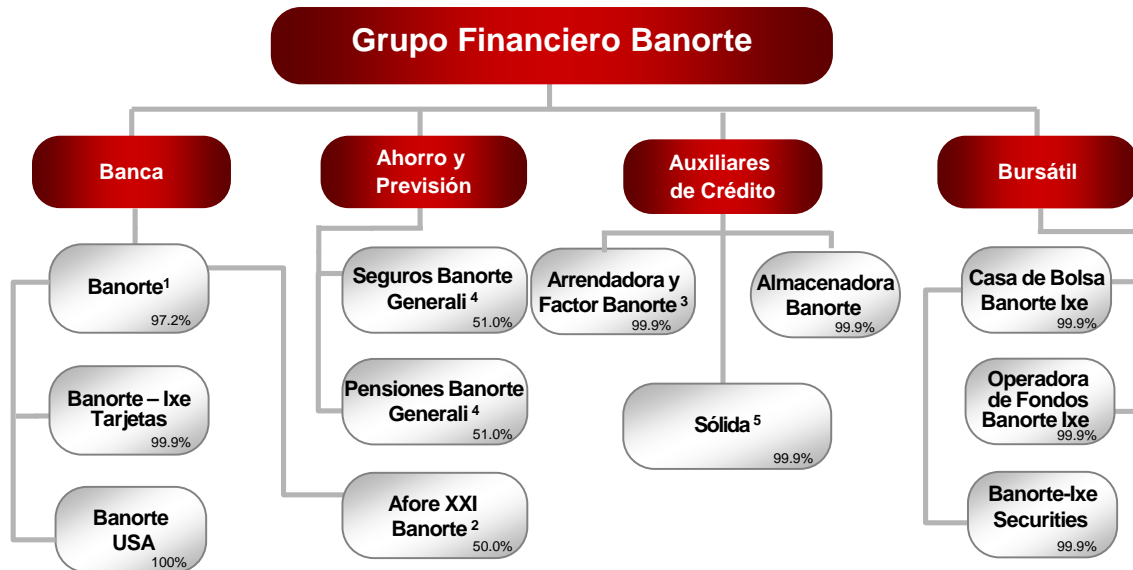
Grupo Financiero Banorte

Banca

Banorte$^1$
97.2%

Banorte – Ixe Tarjetas
99.9%

Banorte USA
100%

Ahorro y Previsión

Seguros Banorte Generali $^4$
51.0%

Pensiones Banorte Generali $^4$
51.0%

Afore XXI Banorte $^2$
50.0%

Auxiliares de Crédito

Arrendadora y Factor Banorte $^3$
99.9%

Almacenadora Banorte
99.9%

Sólida $^5$
99.9%

Bursátil

Casa de Bolsa Banorte Ixe
99.9%

Operadora de Fondos Banorte Ixe
99.9%

Banorte-Ixe Securities
99.9%